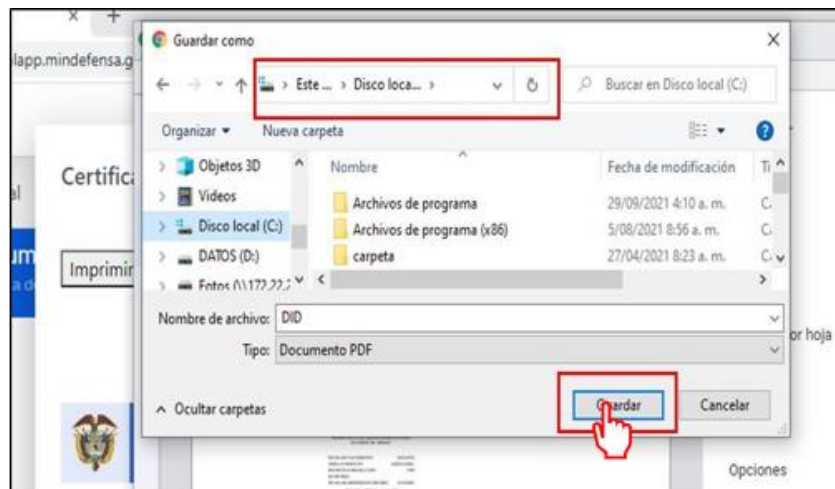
lapp.mindefensa.g

Certific

Imprimir

Guardar como

Este ... › Disco loca... ›

Buscar en Disco local (C:)

Organizar ▾ Nueva carpeta

Objetos 3D
Videos
Disco local (C:)
DATOS (D:)
Fotos (\\172.22.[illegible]

| Nombre | Fecha de modificación | Ti |
|---|---|---|
| Archivos de programa | 29/09/2021 4:10 a. m. | C. |
| Archivos de programa (x86) | 5/08/2021 8:56 a. m. | C. |
| carpeta | 27/04/2021 8:23 a. m. | C. |

Nombre de archivo: DID

Tipo: Documento PDF

^ Ocultar carpetas

Guardar

Cancelar

or hoja

Opciones